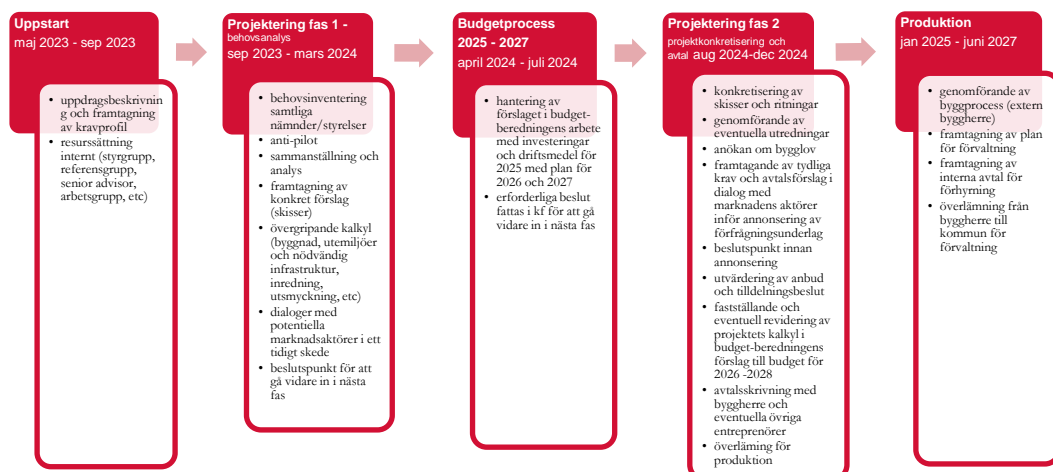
Uppstart
maj 2023 - sep 2023

- uppdragsbeskrivning och framtagning av kravprofil
- resurssättning internt (styrgrupp, referensgrupp, senior advisor, arbetsgrupp, etc)

Projektering fas 1 -
behovsanalys
sep 2023 - mars 2024

- behovsinventering samtliga nämnder/styrelser
- anti-pilot
- sammanställning och analys
- framtagning av konkret förslag (skisser)
- övergripande kalkyl (byggnad, utemiljöer och nödvändig infrastruktur, inredning, utsmyckning, etc)
- dialoger med potentiella marknadsaktörer i ett tidigt skede
- beslutspunkt för att gå vidare in i nästa fas

Budgetprocess
2025 - 2027
april 2024 - juli 2024

- hantering av förslaget i budget-beredningens arbete med investeringar och driftsmedel för 2025 med plan för 2026 och 2027
- erforderliga beslut fattas i kf för att gå vidare in i nästa fas

Projektering fas 2
projektkonkretisering och avtal aug 2024-dec 2024

- konkretisering av skisser och ritningar
- genomförande av eventuella utredningar
- anökan om bygglov
- framtagande av tydliga krav och avtalsförslag i dialog med marknadens aktörer inför annonsering av förfrågningsunderlag
- beslutspunkt innan annonsering
- utvärdering av anbud och tilldelningsbeslut
- fastställande och eventuell revidering av projektets kalkyl i budget-beredningens förslag till budget för 2026 -2028
- avtalsskrivning med byggherre och eventuella övriga entreprenörer
- överlämning för produktion

Produktion
jan 2025 - juni 2027

- genomförande av byggprocess (extern byggherre)
- framtagning av plan för förvaltning
- framtagning av interna avtal för förhyrning
- överlämning från byggherre till kommun för förvaltning